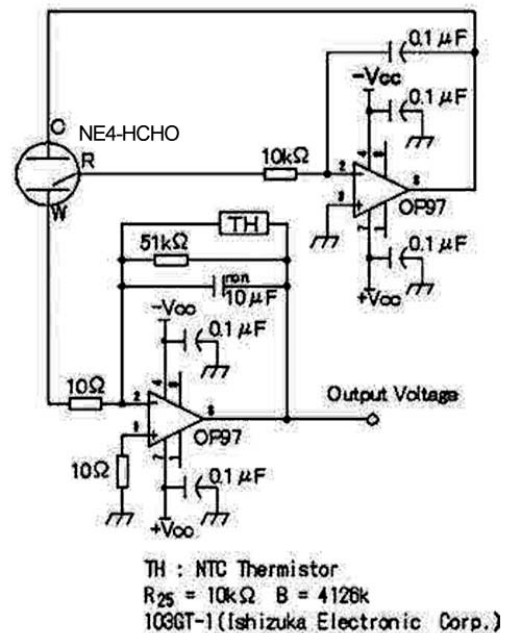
0.1 μF
-Vcc
0.1 μF
C
NE4-HCHO
R
10kΩ
2
3
4
6
7
OP97
W
0.1 μF
+Vcc
TH
51kΩ
non
10 μF
-Vcc
0.1 μF
10Ω
2
3
4
6
7
Output Voltage
OP97
10Ω
0.1 μF
+Vcc

TH : NTC Thermistor
$R_{25}$ = 10kΩ B = 4126k
103GT-1(Ishizuka Electronic Corp.)